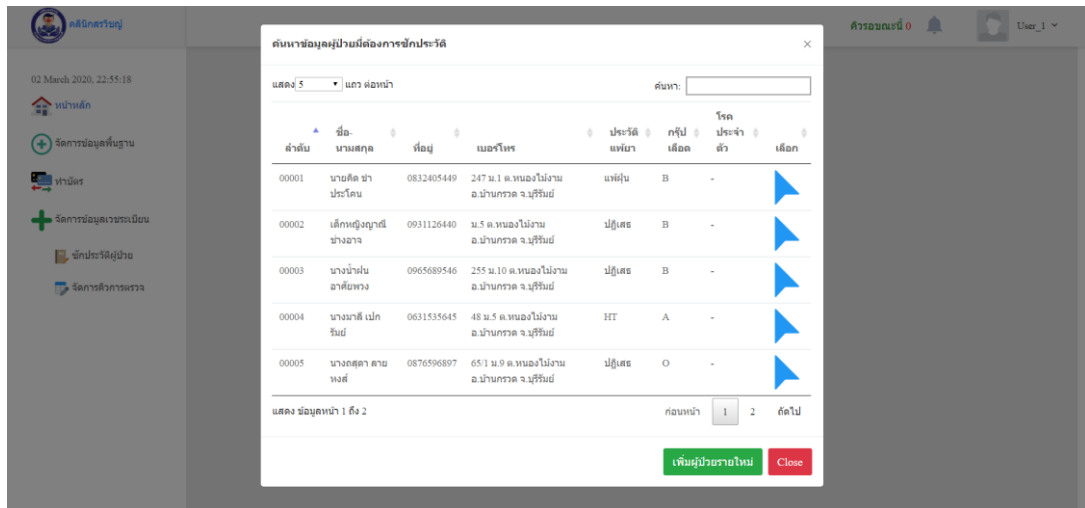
คลินิกสร้างรัก

คิวรอขณะนี้ 0

User_1

02 March 2020, 22:55:18

หน้าหลัก

จัดการข้อมูลพื้นฐาน

ทำบัตร

จัดการข้อมูลเวชระเบียน

ซักประวัติผู้ป่วย

จัดการคิวการตรวจ

ค้นหาข้อมูลผู้ป่วยที่ต้องการซักประวัติ

×

แสดง 5 แถว ต่อหน้า

ค้นหา:

| ลำดับ | ชื่อ-นามสกุล | ที่อยู่ | เบอร์โทร | ประวัติแพ้ยา | กรุ๊ปเลือด | โรคประจำตัว | เลือก |
|---|---|---|---|---|---|---|---|
| 00001 | นายคิด ช่าประโคน | 0832405449 | 247 ม.1 ต.หนองไม้งาม อ.บ้านกรวด จ.บุรีรัมย์ | แพ้ฝุ่น | B | - | |
| 00002 | เด็กหญิงญาณี ช่างอาจ | 0931126440 | ม.5 ต.หนองไม้งาม อ.บ้านกรวด จ.บุรีรัมย์ | ปฏิเสธ | B | - | |
| 00003 | นางน้ำฝน อาศัยพวง | 0965689546 | 255 ม.10 ต.หนองไม้งาม อ.บ้านกรวด จ.บุรีรัมย์ | ปฏิเสธ | B | - | |
| 00004 | นางมาลี เปกรัมย์ | 0631535645 | 48 ม.5 ต.หนองไม้งาม อ.บ้านกรวด จ.บุรีรัมย์ | HT | A | - | |
| 00005 | นางดสุดา ลายหงส์ | 0876596897 | 65/1 ม.9 ต.หนองไม้งาม อ.บ้านกรวด จ.บุรีรัมย์ | ปฏิเสธ | O | - | |

แสดง ข้อมูลหน้า 1 ถึง 2

ก่อนหน้า 1 2 ถัดไป

เพิ่มผู้ป่วยรายใหม่ Close